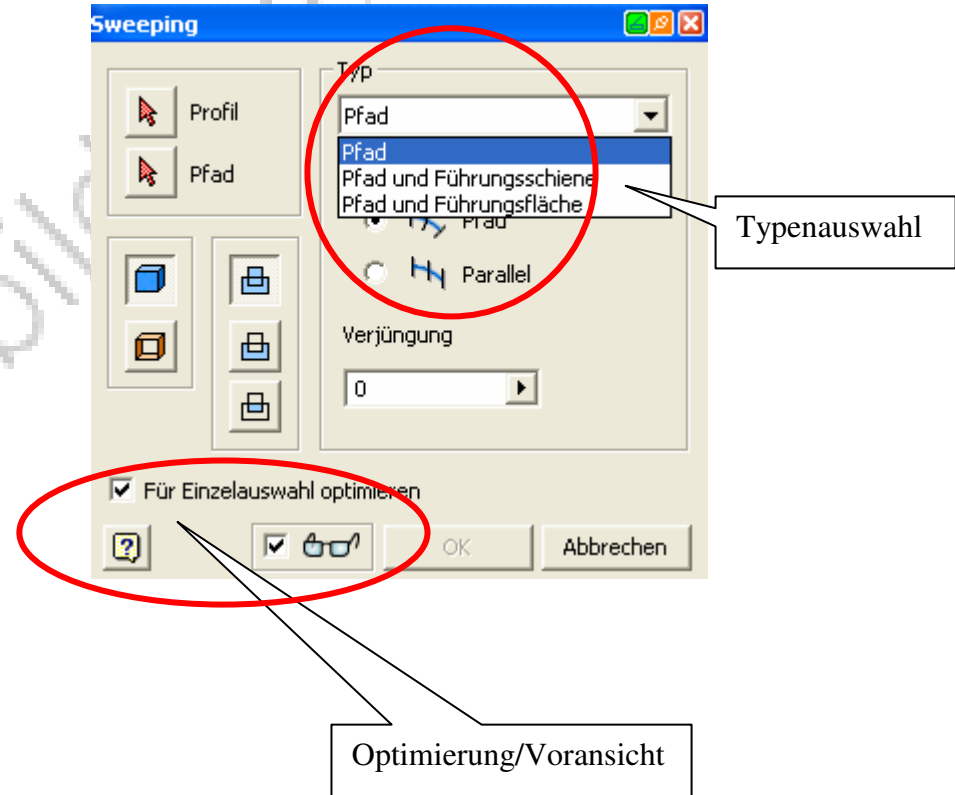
Sweeping

Profil

Pfad

Typ

Pfad

Pfad

Pfad und Führungsschiene

Pfad und Führungsfläche

Pfad

Parallel

Verjüngung

0

Typenauswahl

Für Einzelauswahl optimieren

OK

Abbrechen

Optimierung/Voransicht